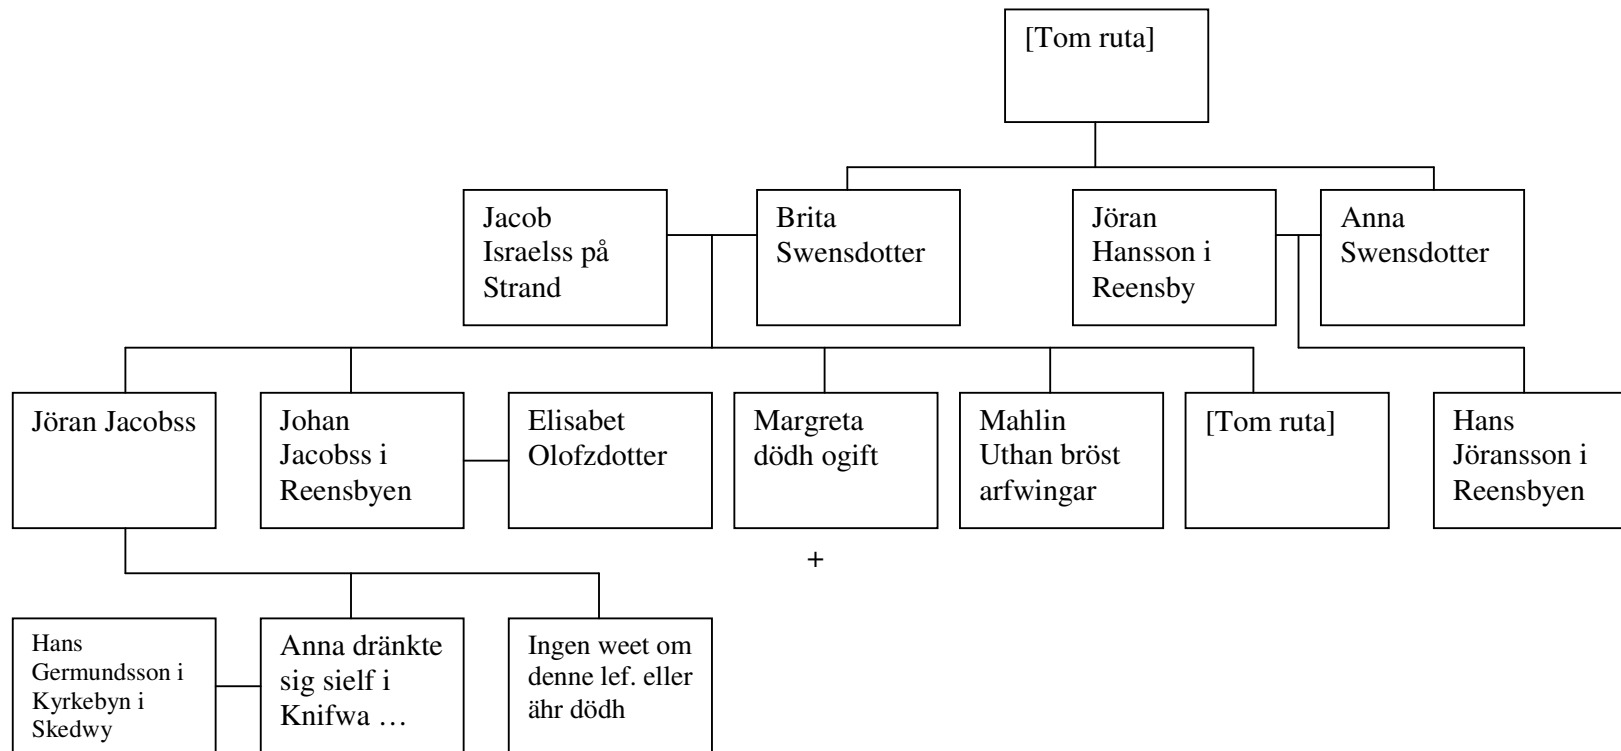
[Tom ruta]

Jacob Israelss på Strand

Brita Swensdotter

Jöran Hansson i Reensby

Anna Swensdotter

Jöran Jacobss

Johan Jacobss i Reensbyen

Elisabet Olofzdotter

Margreta dödh ogift

Mahlin Uthan bröst arfwingar

[Tom ruta]

Hans Jöransson i Reensbyen

+

Hans Germundsson i Kyrkebyn i Skedwy

Anna dränkte sig sielf i Knifwa …

Ingen weet om denne lef. eller ähr dödh